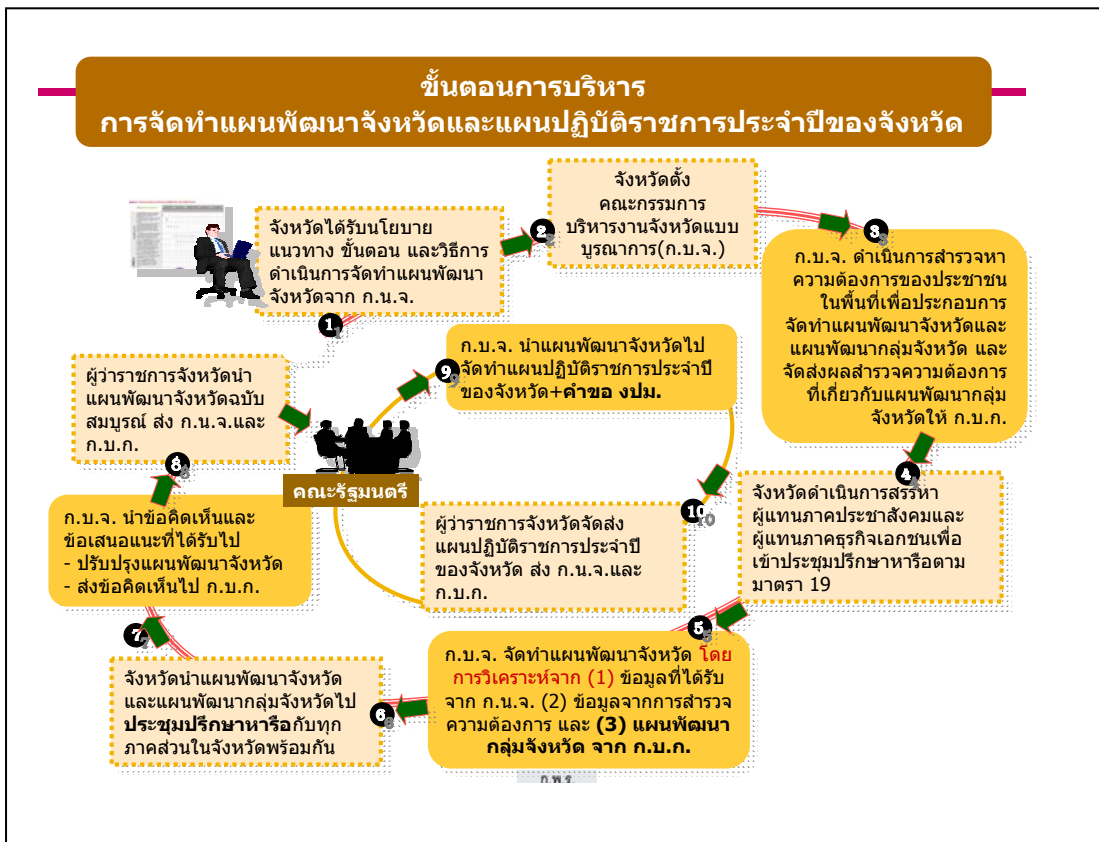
ขั้นตอนการบริหาร
การจัดทำแผนพัฒนาจังหวัดและแผนปฏิบัติราชการประจำปีของจังหวัด

จังหวัดได้รับนโยบาย แนวทาง ขั้นตอน และวิธีการ ดำเนินการจัดทำแผนพัฒนาจังหวัดจาก ก.น.จ.

1

2

จังหวัดตั้ง คณะกรรมการ บริหารงานจังหวัดแบบ บูรณาการ(ก.บ.จ.)

3

ก.บ.จ. ดำเนินการสำรวจหาความต้องการของประชาชนในพื้นที่เพื่อประกอบการจัดทำแผนพัฒนาจังหวัดและแผนพัฒนากลุ่มจังหวัด และจัดส่งผลสำรวจความต้องการที่เกี่ยวกับแผนพัฒนากลุ่มจังหวัดให้ ก.บ.ก.

4

จังหวัดดำเนินการสรรหาผู้แทนภาคประชาสังคมและผู้แทนภาคธุรกิจเอกชนเพื่อเข้าประชุมปรึกษาหารือตามมาตรา 19

5

ก.บ.จ. จัดทำแผนพัฒนาจังหวัด โดยการวิเคราะห์จาก (1) ข้อมูลที่ได้รับจาก ก.น.จ. (2) ข้อมูลจากการสำรวจความต้องการ และ (3) แผนพัฒนากลุ่มจังหวัด จาก ก.บ.ก.

6

จังหวัดนำแผนพัฒนาจังหวัดและแผนพัฒนากลุ่มจังหวัดไปประชุมปรึกษาหารือกับทุกภาคส่วนในจังหวัดพร้อมกัน

7

ก.บ.จ. นำข้อคิดเห็นและข้อเสนอแนะที่ได้รับไป
- ปรับปรุงแผนพัฒนาจังหวัด
- ส่งข้อคิดเห็นไป ก.บ.ก.

8

ผู้ว่าราชการจังหวัดนำแผนพัฒนาจังหวัดฉบับสมบูรณ์ ส่ง ก.น.จ.และ ก.บ.ก.

คณะรัฐมนตรี

9

ก.บ.จ. นำแผนพัฒนาจังหวัดไปจัดทำแผนปฏิบัติราชการประจำปีของจังหวัด+คำขอ งปม.

10

ผู้ว่าราชการจังหวัดจัดส่งแผนปฏิบัติราชการประจำปีของจังหวัด ส่ง ก.น.จ.และ ก.บ.ก.

ก.พ.ร.